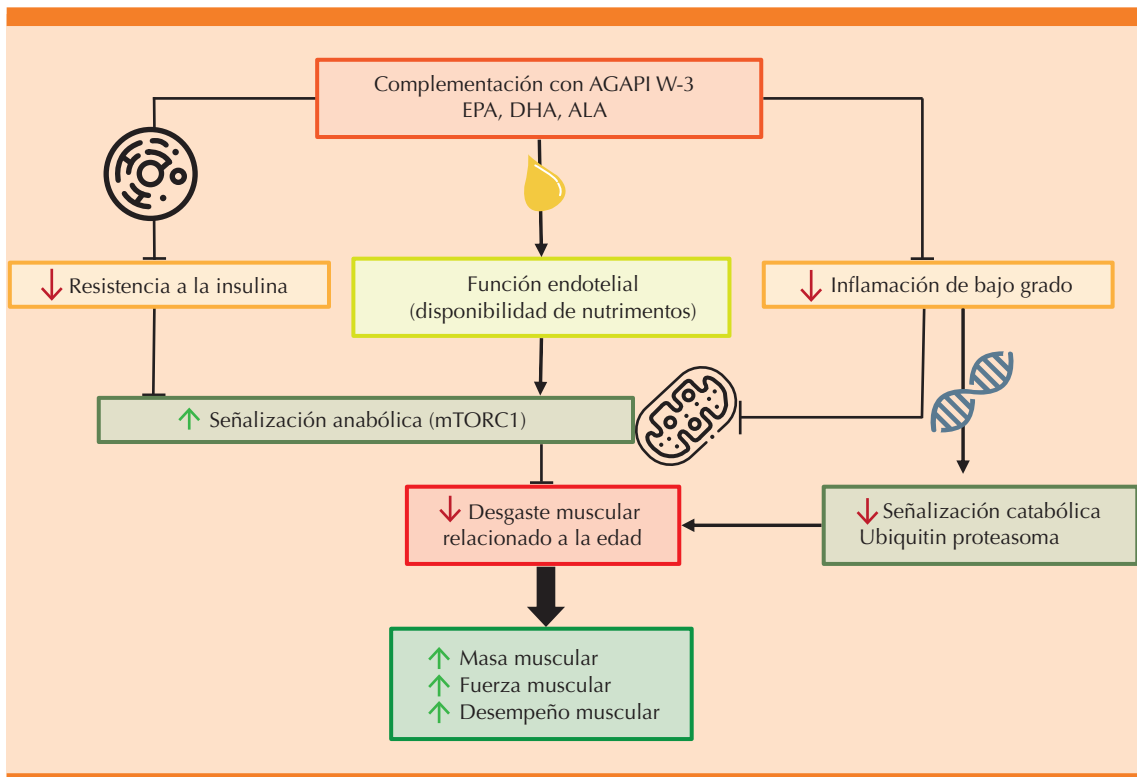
Complementación con AGAPI W-3
EPA, DHA, ALA

↓ Resistencia a la insulina

Función endotelial
(disponibilidad de nutrimentos)

↓ Inflamación de bajo grado

↑ Señalización anabólica (mTORC1)

↓ Desgaste muscular
relacionado a la edad

↓ Señalización catabólica
Ubiquitin proteasoma

↑ Masa muscular
↑ Fuerza muscular
↑ Desempeño muscular